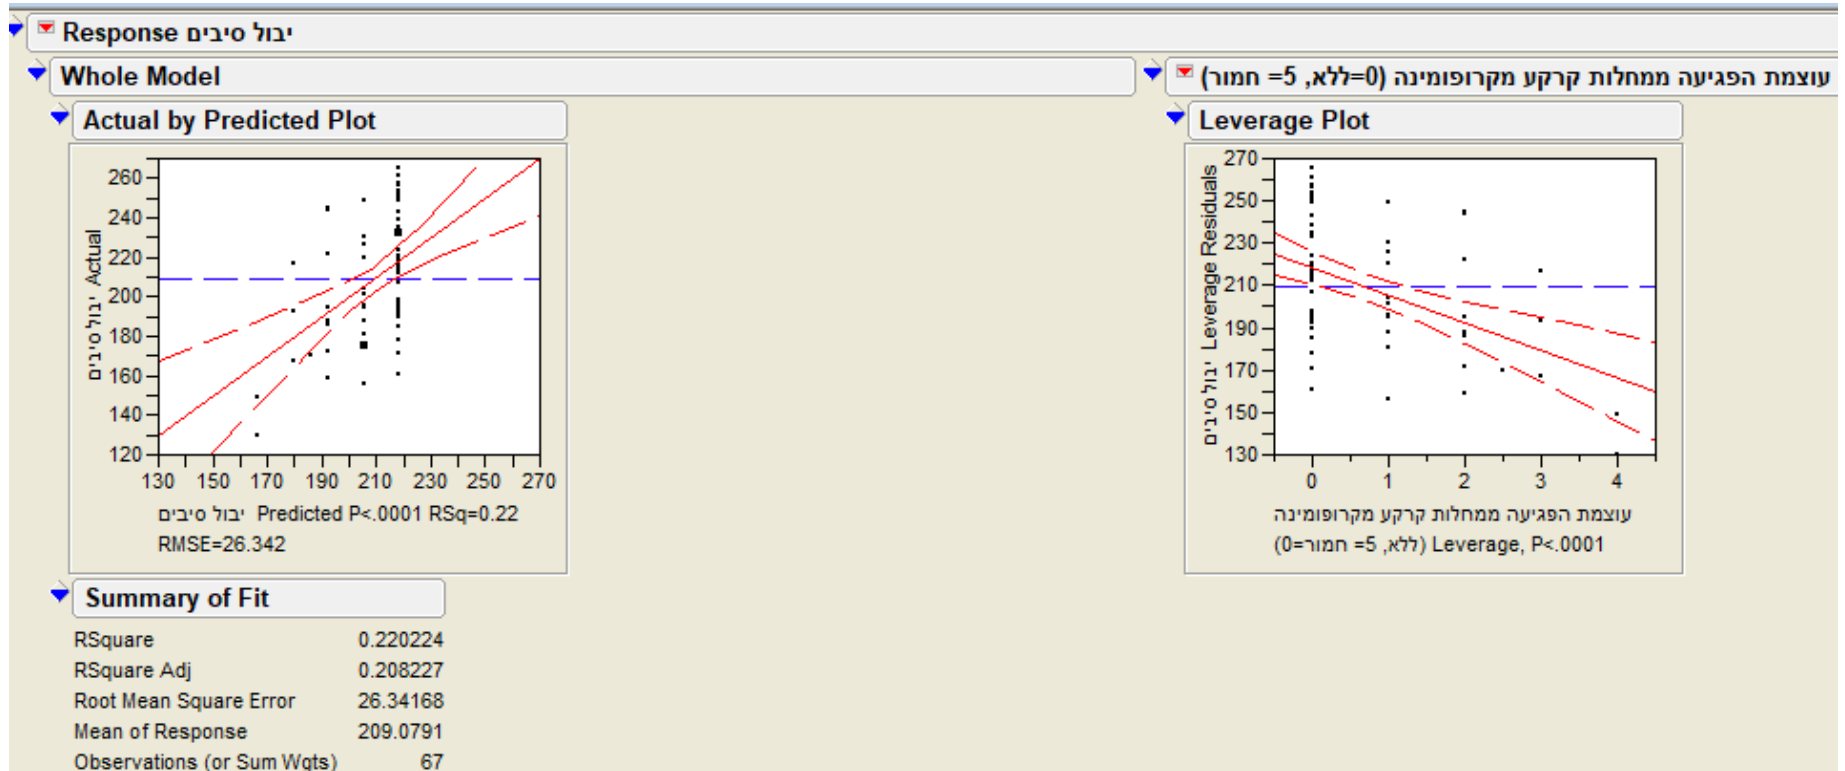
Response יבול סיבים

Whole Model

Actual by Predicted Plot

260
240
220
200
180
160
140
120

יבול סיבים Actual

130 150 170 190 210 230 250 270

יבול סיבים Predicted P<.0001 RSq=0.22 RMSE=26.342

Summary of Fit

| | |
|---|---|
| RSquare | 0.220224 |
| RSquare Adj | 0.208227 |
| Root Mean Square Error | 26.34168 |
| Mean of Response | 209.0791 |
| Observations (or Sum Wgts) | 67 |

עוצמת הפגיעה ממחלות קרקע מקרופומינה (0=ללא, 5= חמור)

Leverage Plot

270
250
230
210
190
170
150
130

יבול סיבים Leverage Residuals

0 1 2 3 4

עוצמת הפגיעה ממחלות קרקע מקרופומינה (0=ללא, 5= חמור) Leverage, P<.0001